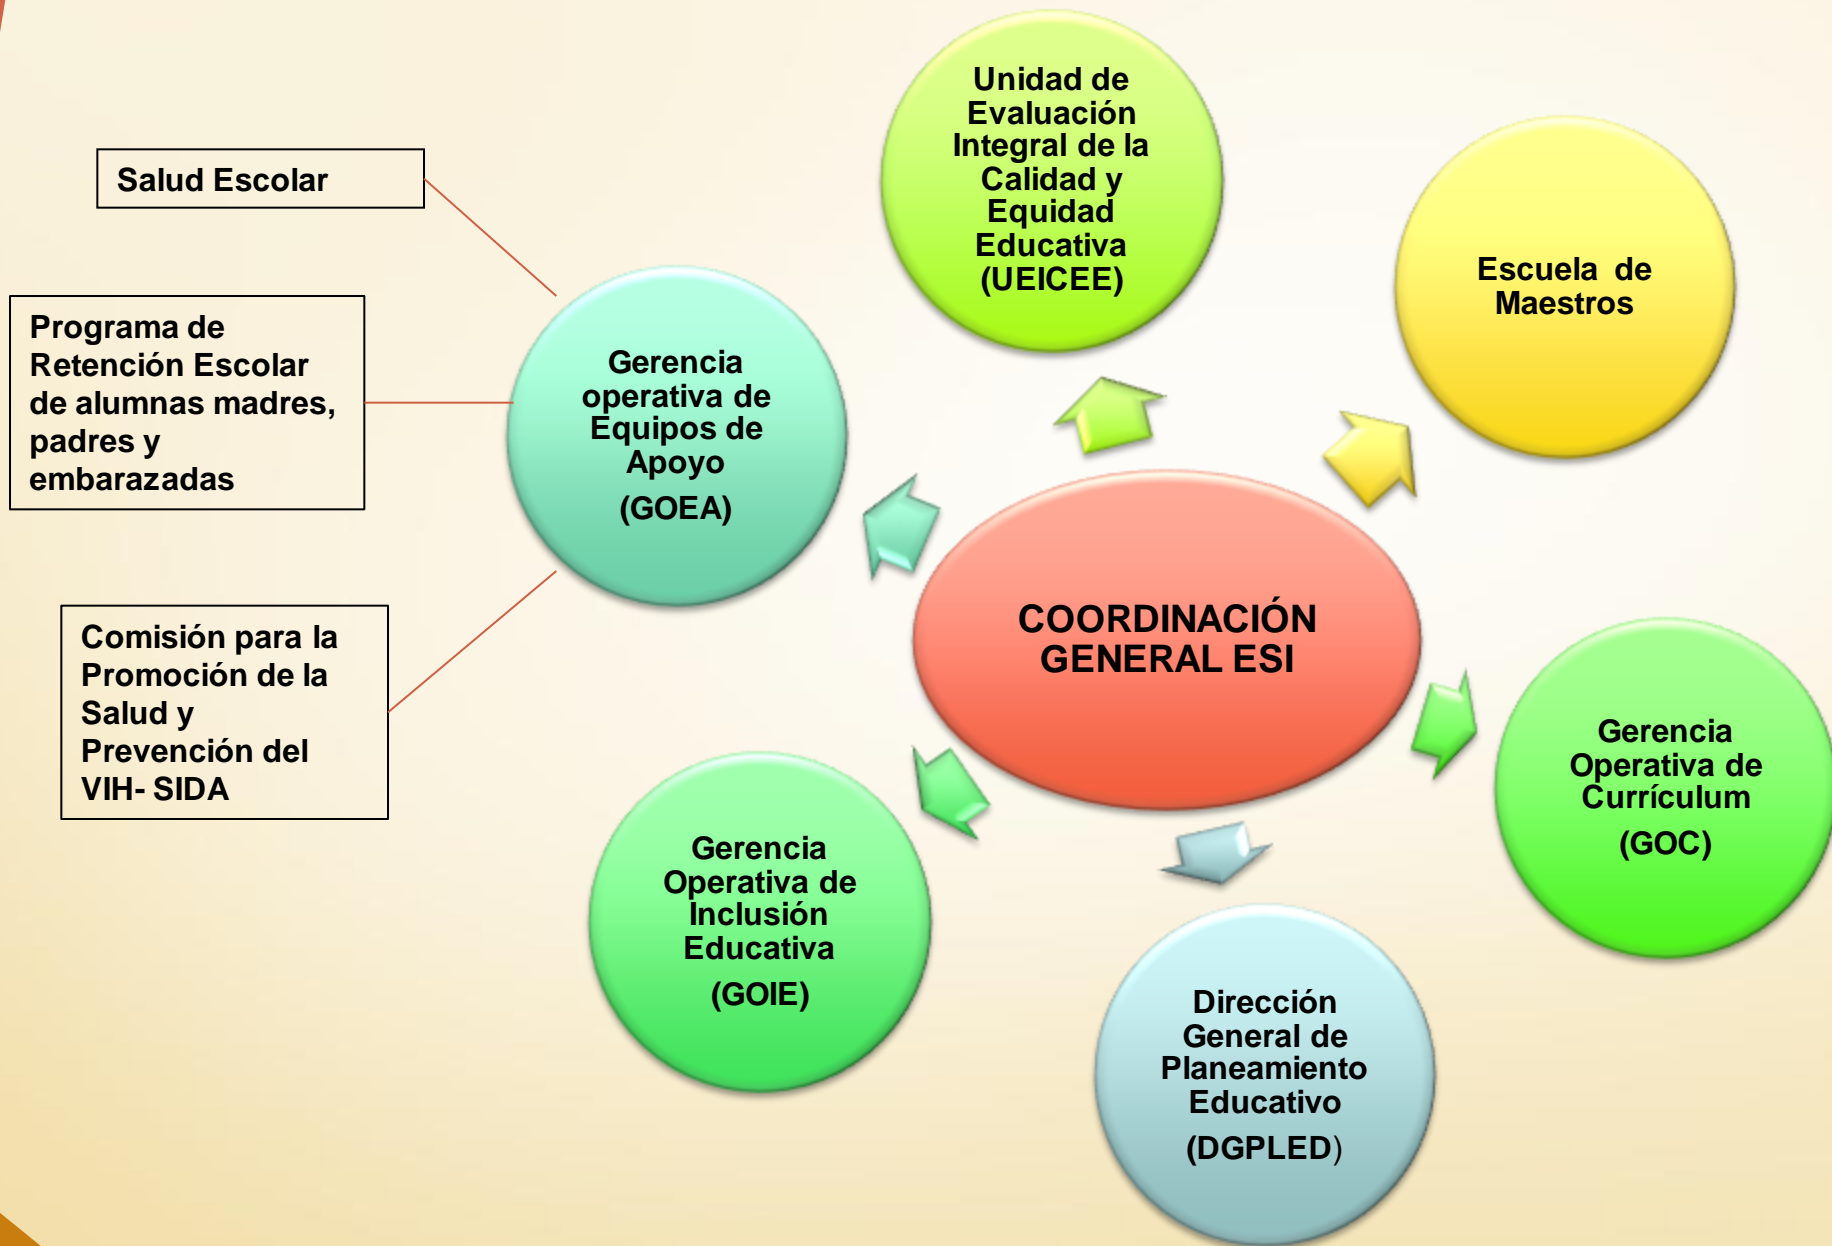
Salud Escolar

Programa de Retención Escolar de alumnas madres, padres y embarazadas

Comisión para la Promoción de la Salud y Prevención del VIH- SIDA

Gerencia operativa de Equipos de Apoyo
(GOEA)

Unidad de Evaluación Integral de la Calidad y Equidad Educativa (UEICEE)

Escuela de Maestros

COORDINACIÓN GENERAL ESI

Gerencia Operativa de Currículum
(GOC)

Gerencia Operativa de Inclusión Educativa
(GOIE)

Dirección General de Planeamiento Educativo
(DGPLED)